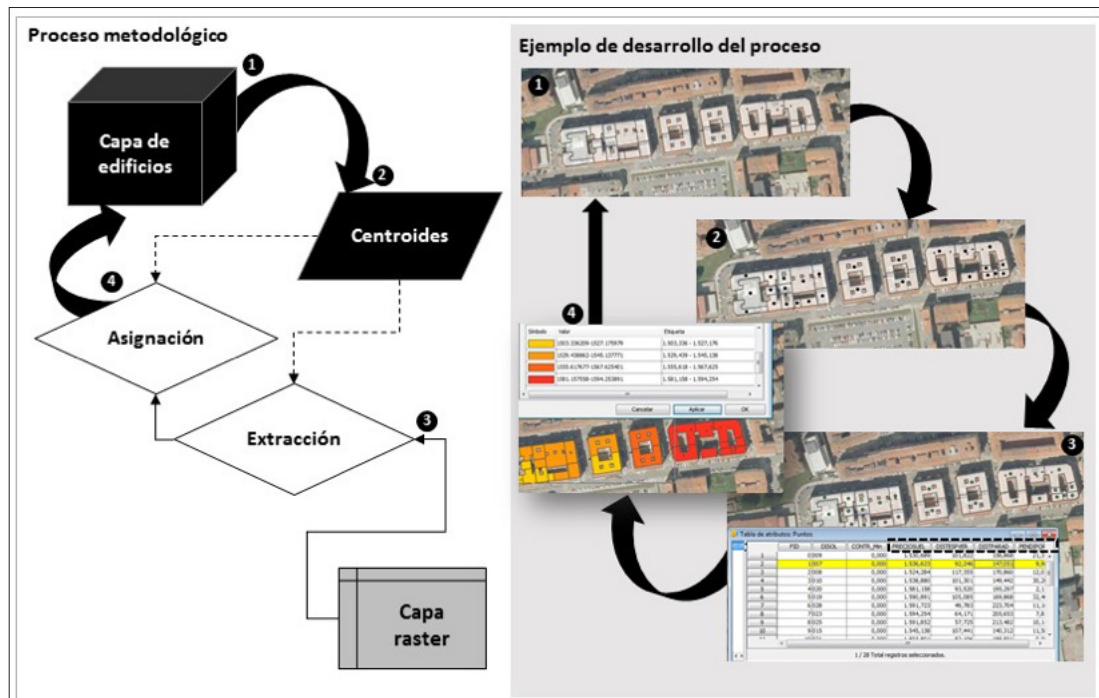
Proceso metodológico

1

Capa de edificios

2

Centroides

4

Asignación

Extracción

3

Capa raster

Ejemplo de desarrollo del proceso

1

2

4

| Símbolo | Valor | Etiqueta |
|---|---|---|
| | 1503.336209-1527.175976 | 1.503,336 - 1.527,176 |
| | 1529.438862-1545.137771 | 1.529,439 - 1.545,138 |
| | 1555.617677-1567.625401 | 1.555,618 - 1.567,625 |
| | 1581.157558-1594.253891 | 1.581,158 - 1.594,254 |

Cancelar Aplicar OK

3

Tabla de atributos: Puntos

| | FID | IDSOL | CONTR_Min | PRECIOS45 | DISTESPVER | DISTPARAD | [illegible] |
|---|---|---|---|---|---|---|---|
| 1 | 0309 | 0,000 | 1.530,609 | 101,602 | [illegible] | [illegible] | |
| 2 | 1007 | 0,000 | 1.536,623 | 92,246 | 147,071 | 9,9 | |
| 3 | 2008 | 0,000 | 1.524,384 | 117,355 | 170,860 | 12,0 | |
| 4 | 3010 | 0,000 | 1.538,880 | 101,301 | 148,442 | 30,2 | |
| 5 | 4020 | 0,000 | 1.581,158 | 93,520 | 195,207 | 2,1 | |
| 6 | 5019 | 0,000 | 1.590,841 | 105,085 | 169,868 | 32,4 | |
| 7 | 6028 | 0,000 | 1.591,723 | 46,783 | 223,704 | 11,1 | |
| 8 | 7023 | 0,000 | 1.594,254 | 64,171 | 205,653 | 7,8 | |
| 9 | 8025 | 0,000 | 1.591,852 | 57,725 | 213,482 | 10,1 | |
| 10 | 9015 | 0,000 | 1.545,138 | 107,441 | 140,312 | 11,5 | |

1 / 28 Total registros seleccionados.